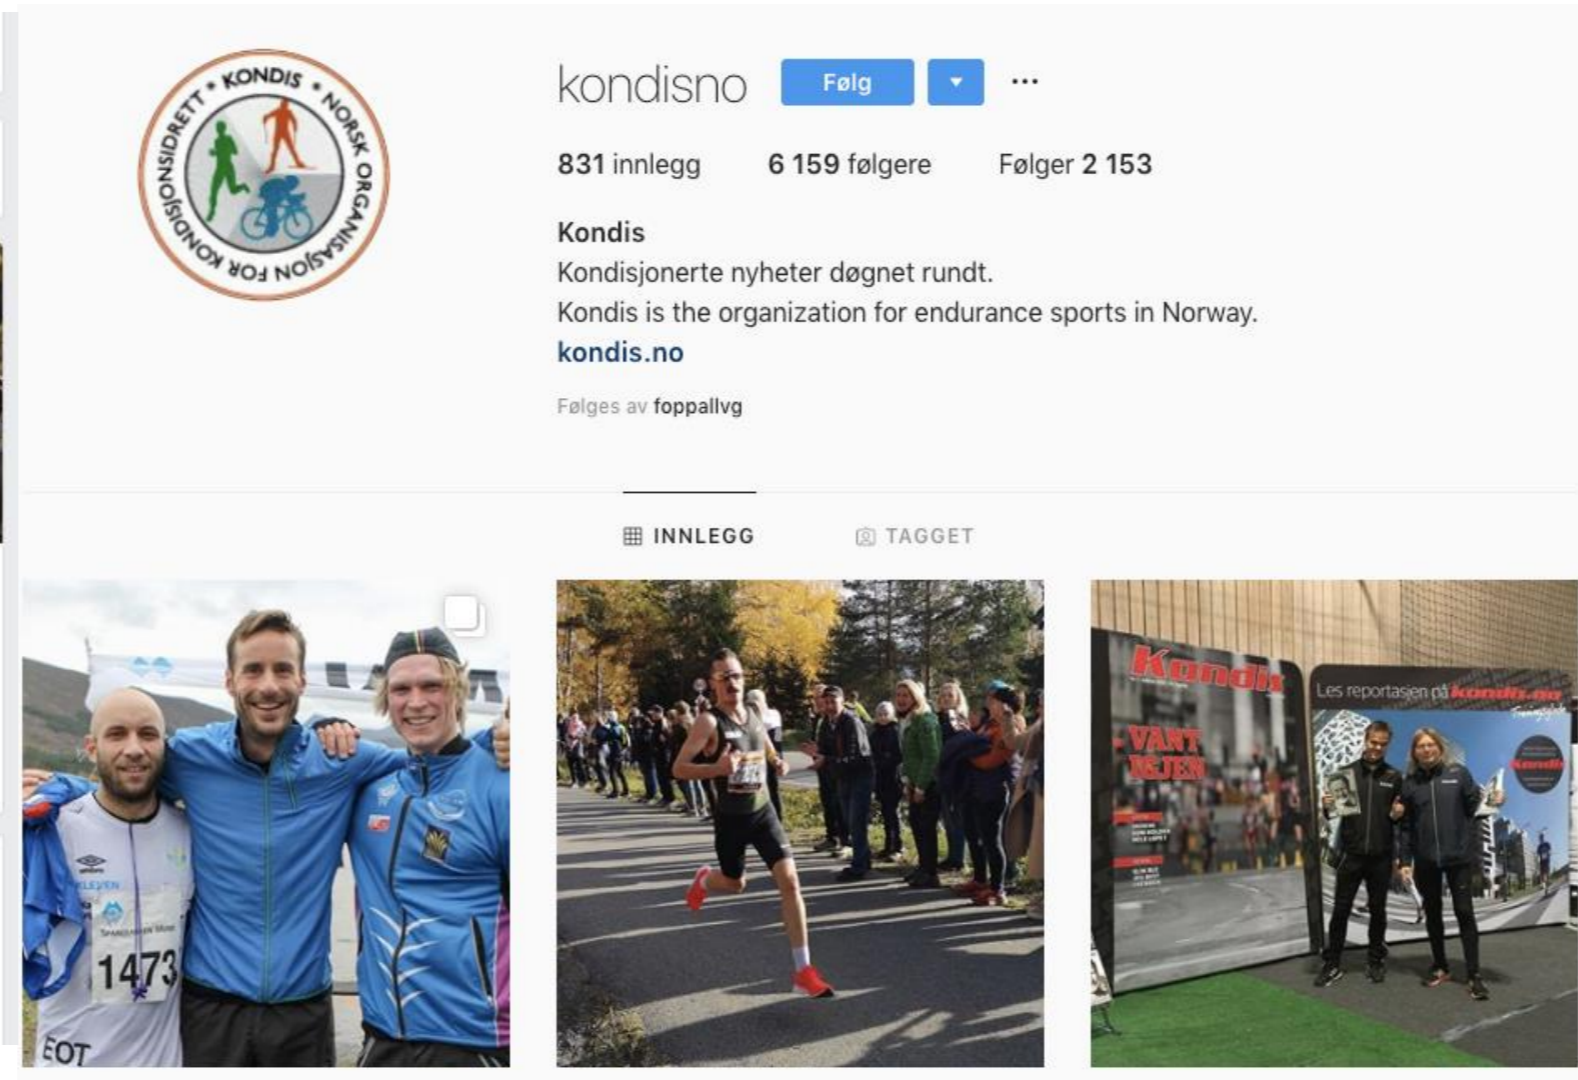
KONDIS • NORSK ORGANISASJON FOR KONDISJONSIDRETT •

kondisno Følg ▾ ···

831 innlegg 6 159 følgere Følger 2 153

Kondis
Kondisjonerte nyheter døgnet rundt.
Kondis is the organization for endurance sports in Norway.
kondis.no

Følges av foppallvg

INNLEGG TAGGET

1473

EOT

Kondis

VANT IGJEN

Les reportasjen på kondis.no

Kondis